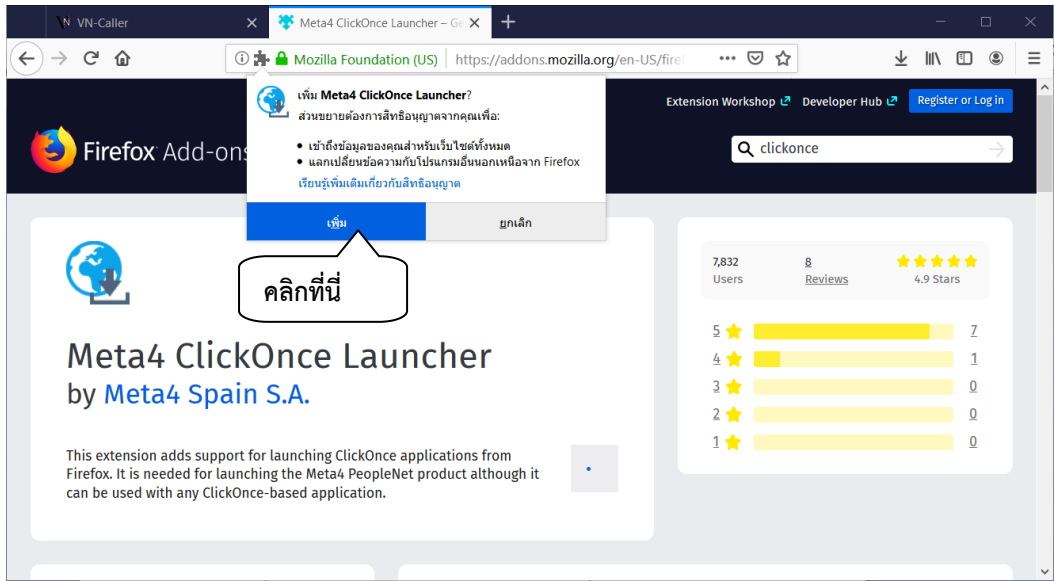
VN-Caller

Meta4 ClickOnce Launcher – Ge

Mozilla Foundation (US) https://addons.mozilla.org/en-US/fire

เพิ่ม Meta4 ClickOnce Launcher?

ส่วนขยายต้องการสิทธิอนุญาตจากคุณเพื่อ:

• เข้าถึงข้อมูลของคุณสำหรับเว็บไซต์ทั้งหมด
• แลกเปลี่ยนข้อความกับโปรแกรมอื่นนอกเหนือจาก Firefox

เรียนรู้เพิ่มเติมเกี่ยวกับสิทธิอนุญาต

เพิ่ม

ยกเลิก

คลิกที่นี่

Extension Workshop Developer Hub Register or Log in

Firefox Add-ons

clickonce

7,832 Users

8 Reviews

4.9 Stars

| 5 | 7 |
|---|---|
| 4 | 1 |
| 3 | 0 |
| 2 | 0 |
| 1 | 0 |

Meta4 ClickOnce Launcher

by Meta4 Spain S.A.

This extension adds support for launching ClickOnce applications from Firefox. It is needed for launching the Meta4 PeopleNet product although it can be used with any ClickOnce-based application.